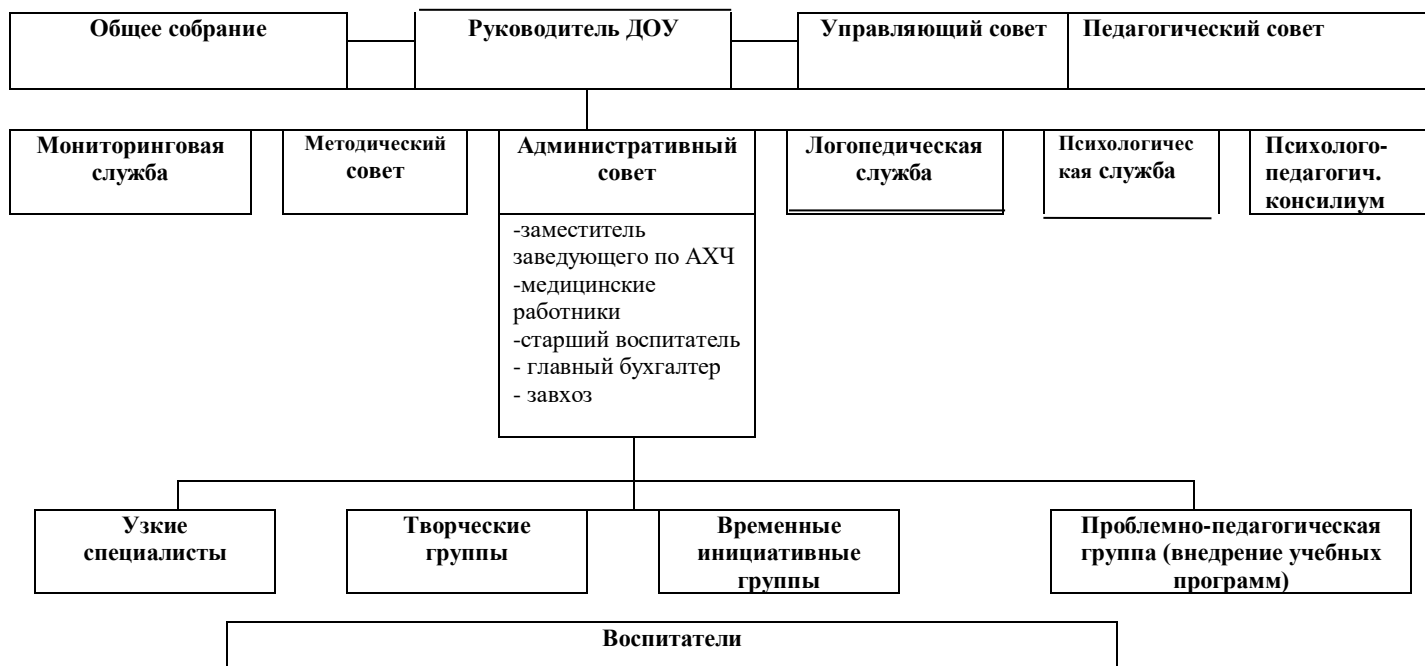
Общее собрание

Руководитель ДОУ

Управляющий совет

Педагогический совет

Мониторинговая служба

Методический совет

Административный совет

-заместитель заведующего по АХЧ
-медицинские работники
-старший воспитатель
- главный бухгалтер
- завхоз

Логопедическая служба

Психологичес кая служба

Психолого-педагогич. консилиум

Узкие специалисты

Творческие группы

Временные инициативные группы

Проблемно-педагогическая группа (внедрение учебных программ)

Воспитатели